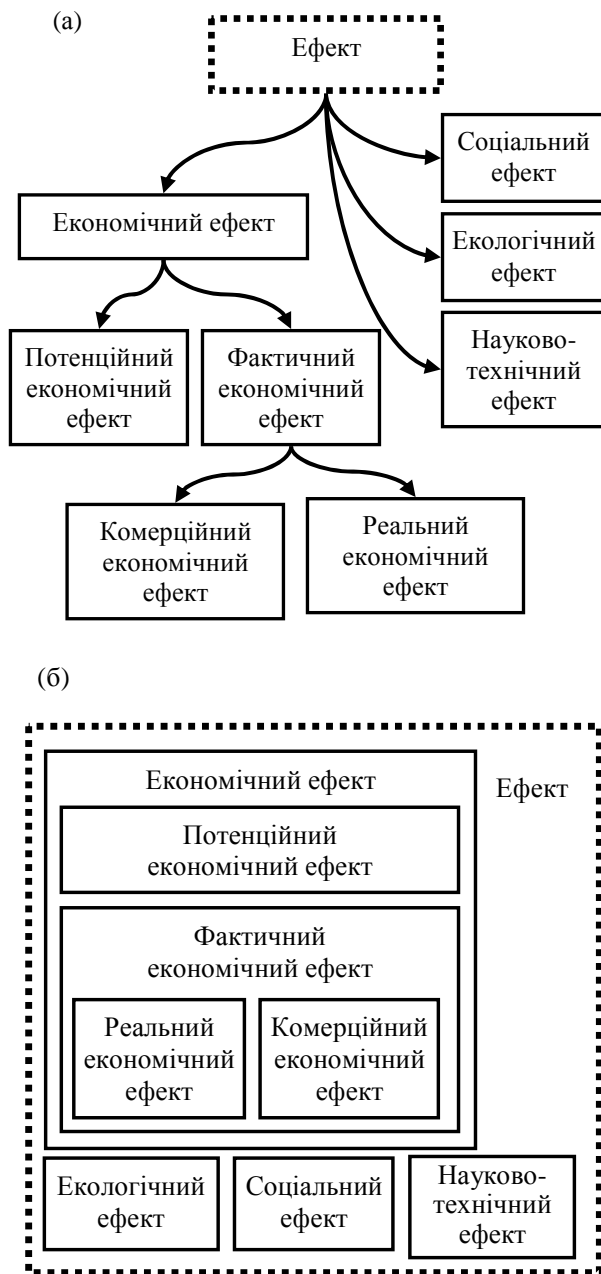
(а)

Ефект

Соціальний ефект

Економічний ефект

Екологічний ефект

Науково-технічний ефект

Потенційний економічний ефект

Фактичний економічний ефект

Комерційний економічний ефект

Реальний економічний ефект

(б)

Економічний ефект

Ефект

Потенційний економічний ефект

Фактичний економічний ефект

Реальний економічний ефект

Комерційний економічний ефект

Екологічний ефект

Соціальний ефект

Науково-технічний ефект